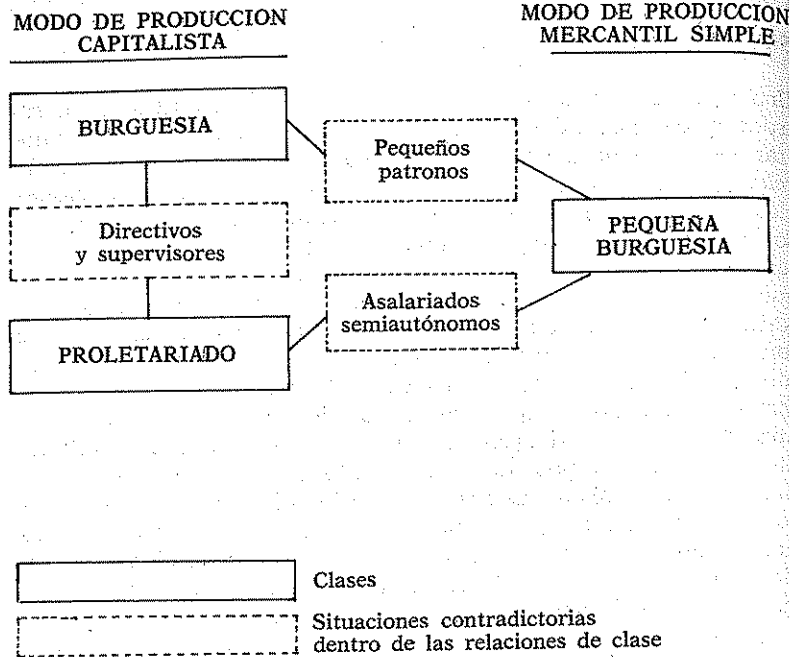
MODO DE PRODUCCION CAPITALISTA

MODO DE PRODUCCION MERCANTIL SIMPLE

BURGUESIA

Pequeños patronos

Directivos y supervisores

PEQUEÑA BURGUESIA

Asalariados semiautónomos

PROLETARIADO

Clases

Situaciones contradictorias dentro de las relaciones de clase